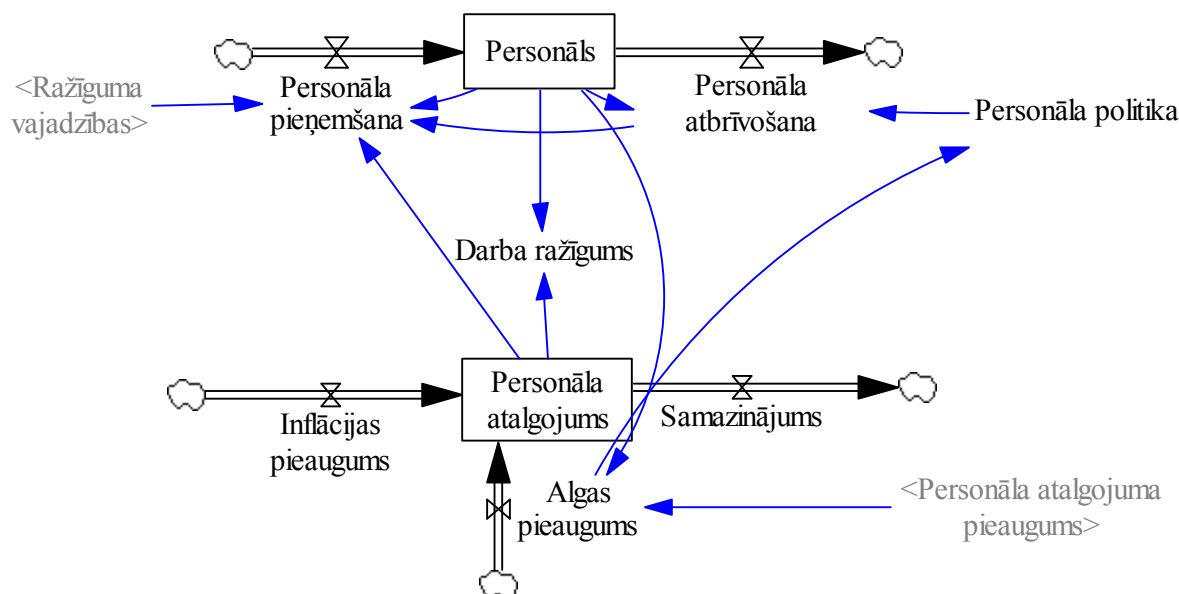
Personāls

<Ražīguma vajadzības>

Personāla pieņemšana

Personāla atbrīvošana

Personāla politika

Darba ražīgums

Personāla atalgojums

Inflācijas pieaugums

Samazinājums

Algas pieaugums

<Personāla atalgojuma pieaugums>